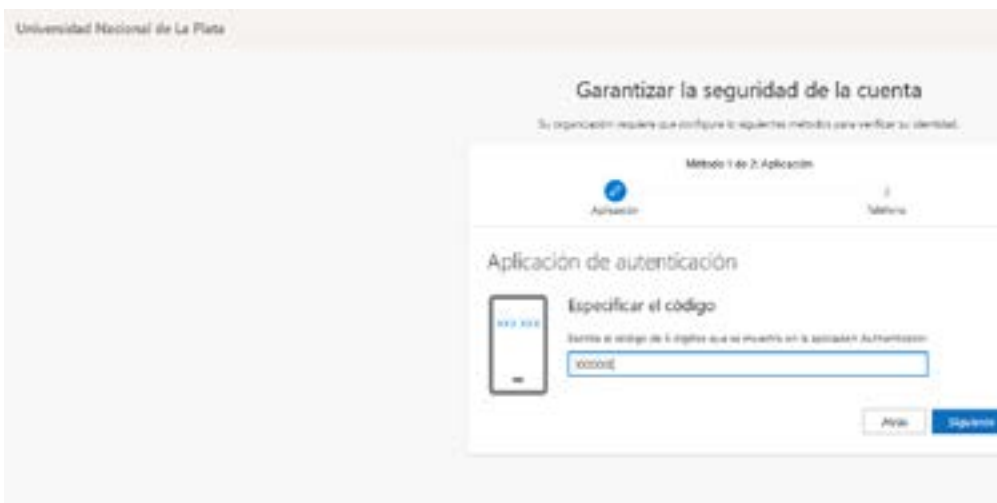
Universidad Nacional de La Plata

Garantizar la seguridad de la cuenta

Su organización requiere que configure lo siguientes métodos para verificar su identidad.

Método 1 de 2: Aplicación

Aplicación

2

Teléfono

Aplicación de autenticación

Especificar el código

Escriba el código de 6 dígitos que se muestra en la aplicación Authenticator.

Atrás

Siguiente